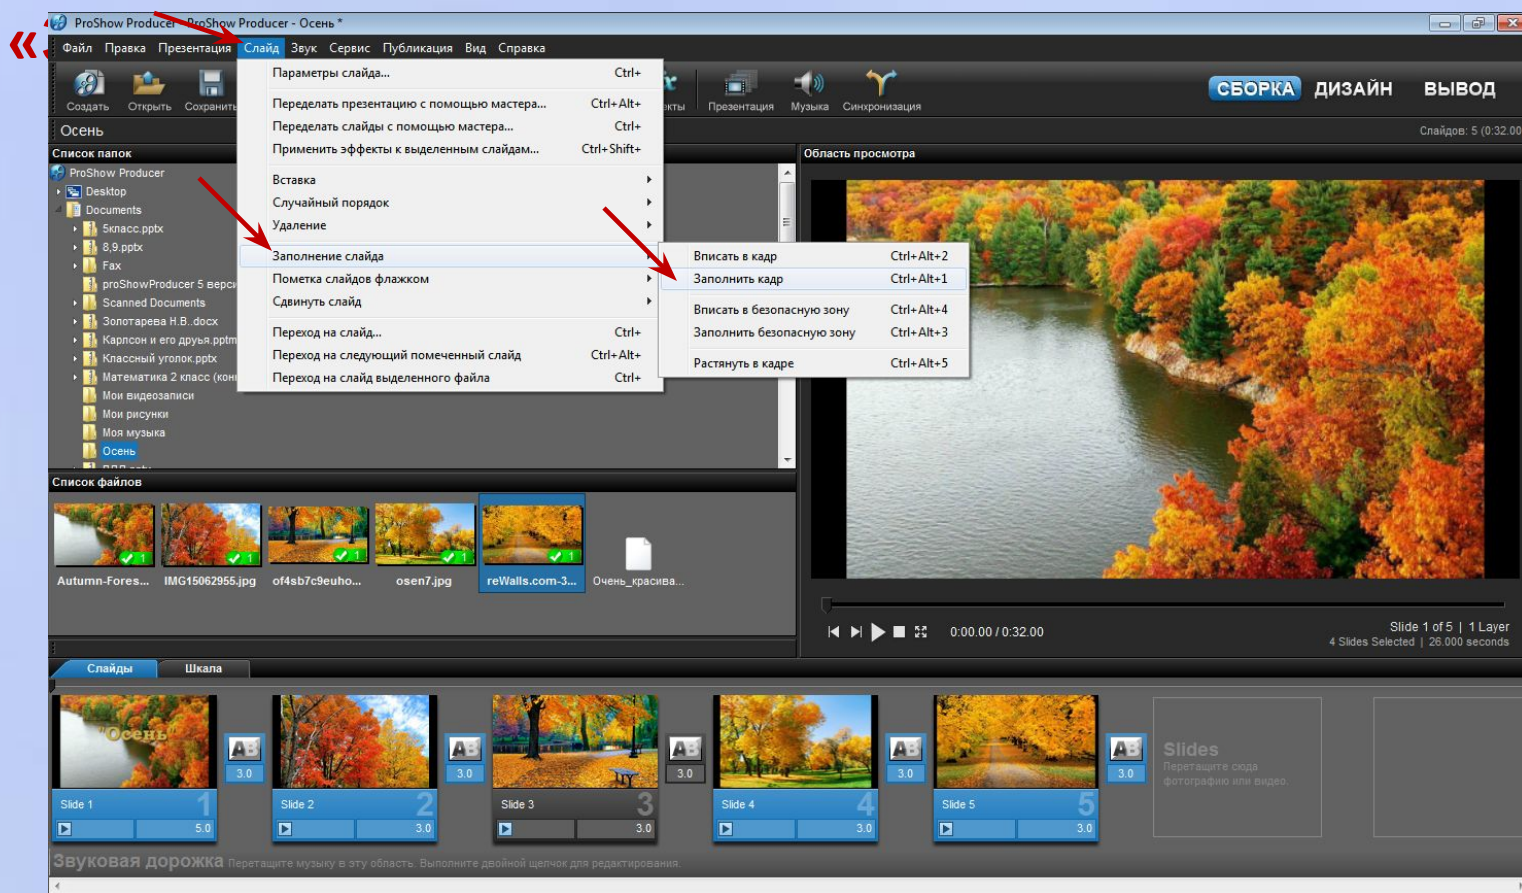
«

ProShow Producer - ProShow Producer - Осень *

Файл Правка Презентация Слайд Звук Сервис Публикация Вид Справка

Создать Открыть Сохранить

Презентация Музыка Синхронизация

СБОРКА ДИЗАЙН ВЫВОД

Осень

Слайдов: 5 (0:32.00

Список папок

ProShow Producer
Desktop
Documents
5класс.pptx
8,9.pptx
Fax
proShowProducer 5 верси
Scanned Documents
Золотарева Н.В..docx
Карлсон и его друзья.pptm
Классный уголок.pptx
Математика 2 класс (кон
Мои видеозаписи
Мои рисунки
Моя музыка
Осень

| Параметры слайда... | Ctrl+ |
|---|---|
| Переделать презентацию с помощью мастера... | Ctrl+Alt+ |
| Переделать слайды с помощью мастера... | Ctrl+ |
| Применить эффекты к выделенным слайдам... | Ctrl+Shift+ |
| Вставка | |
| Случайный порядок | |
| Удаление | |
| Заполнение слайда | |
| Пометка слайдов флажком | |
| Сдвинуть слайд | |
| Переход на слайд... | Ctrl+ |
| Переход на следующий помеченный слайд | Ctrl+Alt+ |
| Переход на слайд выделенного файла | Ctrl+ |

| Вписать в кадр | Ctrl+Alt+2 |
|---|---|
| Заполнить кадр | Ctrl+Alt+1 |
| Вписать в безопасную зону | Ctrl+Alt+4 |
| Заполнить безопасную зону | Ctrl+Alt+3 |
| Растянуть в кадре | Ctrl+Alt+5 |

Область просмотра

Список файлов

Autumn-Fores... IMG15062955.jpg of4sb7c9euho... osen7.jpg reWalls.com-3... Очень_красива...

0:00.00 / 0:32.00

Slide 1 of 5 | 1 Layer
4 Slides Selected | 26.000 seconds

Слайды Шкала

"Осень"

Slide 1 1 5.0
3.0
Slide 2 2 3.0
3.0
Slide 3 3 3.0
3.0
Slide 4 4 3.0
3.0
Slide 5 5 3.0
3.0

Slides
Перетащите сюда фотографию или видео.

Звуковая дорожка Перетащите музыку в эту область. Выполните двойной щелчок для редактирования.